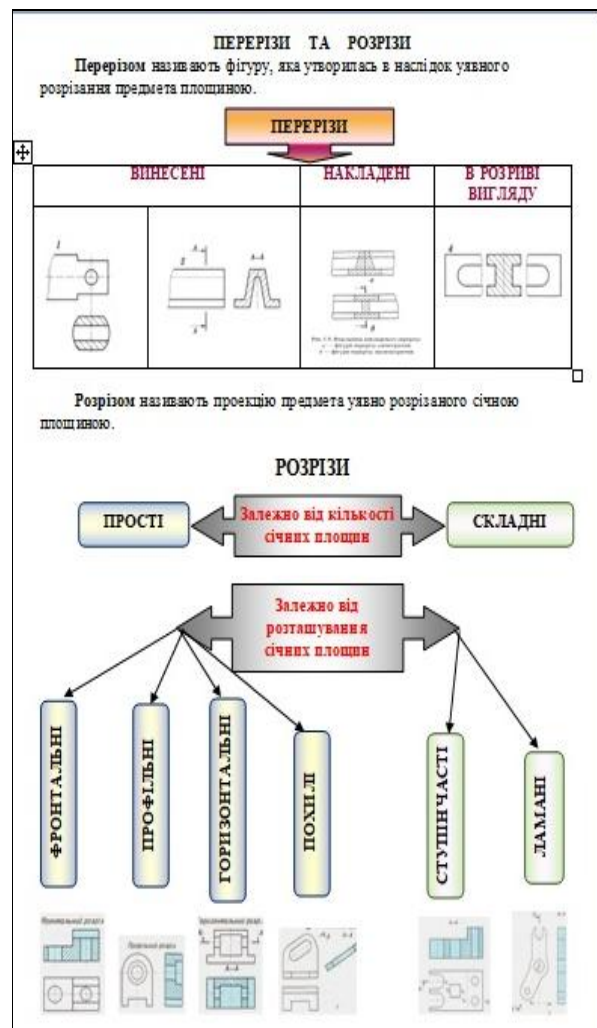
ПЕРЕРІЗИ ТА РОЗРІЗИ

**Перерізом** називають фігуру, яка утворилась в наслідок уявного розрізання предмета площиною.

ПЕРЕРІЗИ

| ВИНЕСЕНІ | | НАКЛАДЕНІ | В РОЗРИВІ ВИГЛЯДУ |
|---|---|---|---|
| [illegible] | А-А | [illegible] | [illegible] |

**Розрізом** називають проекцію предмета уявно розрізаного січною площиною.

РОЗРІЗИ

ПРОСТІ

Залежно від кількості січних площин

СКЛАДНІ

Залежно від розташування січних площин

ФРОНТАЛЬНІ

ПРОФІЛЬНІ

ГОРИЗОНТАЛЬНІ

ПОХИЛІ

СТУПІНЧАСТІ

ЛАМАНІ

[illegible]